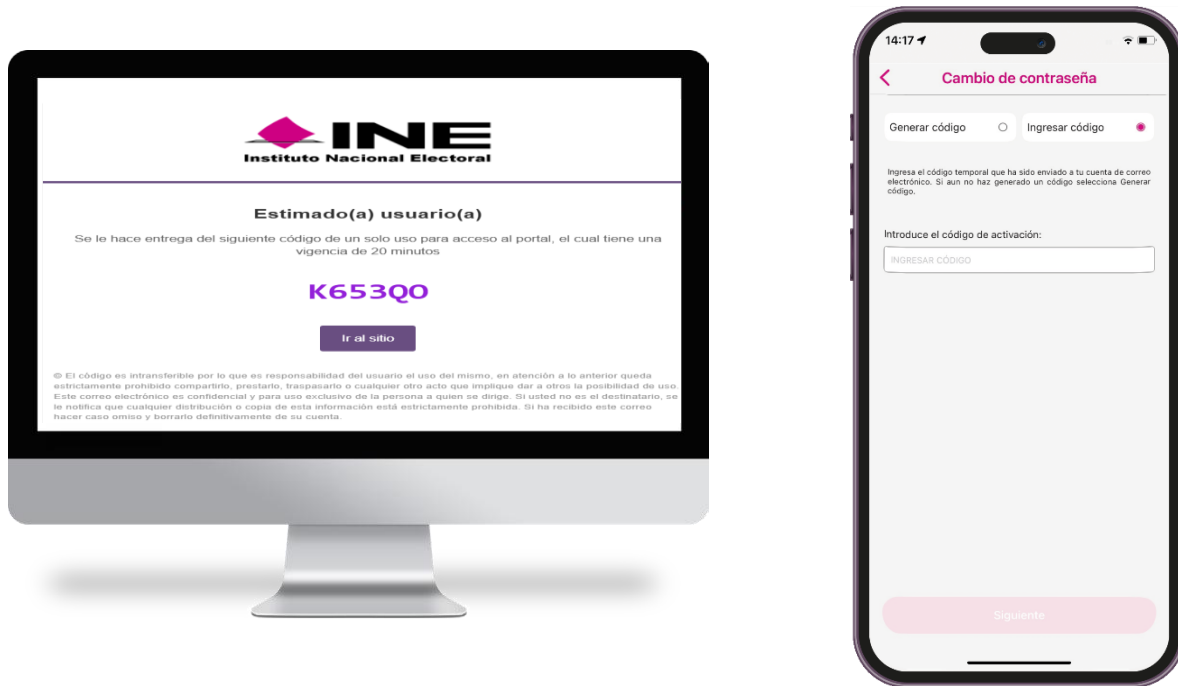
INE
Instituto Nacional Electoral

Estimado(a) usuario(a)

Se le hace entrega del siguiente código de un solo uso para acceso al portal, el cual tiene una vigencia de 20 minutos

K653Q0

Ir al sitio

© El código es intransferible por lo que es responsabilidad del usuario el uso del mismo, en atención a lo anterior queda estrictamente prohibido compartirlo, prestarlo, traspasarlo o cualquier otro acto que implique dar a otros la posibilidad de uso. Este correo electrónico es confidencial y para uso exclusivo de la persona a quien se dirige. Si usted no es el destinatario, se le notifica que cualquier distribución o copia de esta información está estrictamente prohibida. Si ha recibido este correo hacer caso omiso y borrarlo definitivamente de su cuenta.

14:17

Cambio de contraseña

Generar código

Ingresar código

Ingresa el código temporal que ha sido enviado a tu cuenta de correo electrónico. Si aun no haz generado un código selecciona Generar código.

Introduce el código de activación:

INGRESAR CÓDIGO

Siguiente